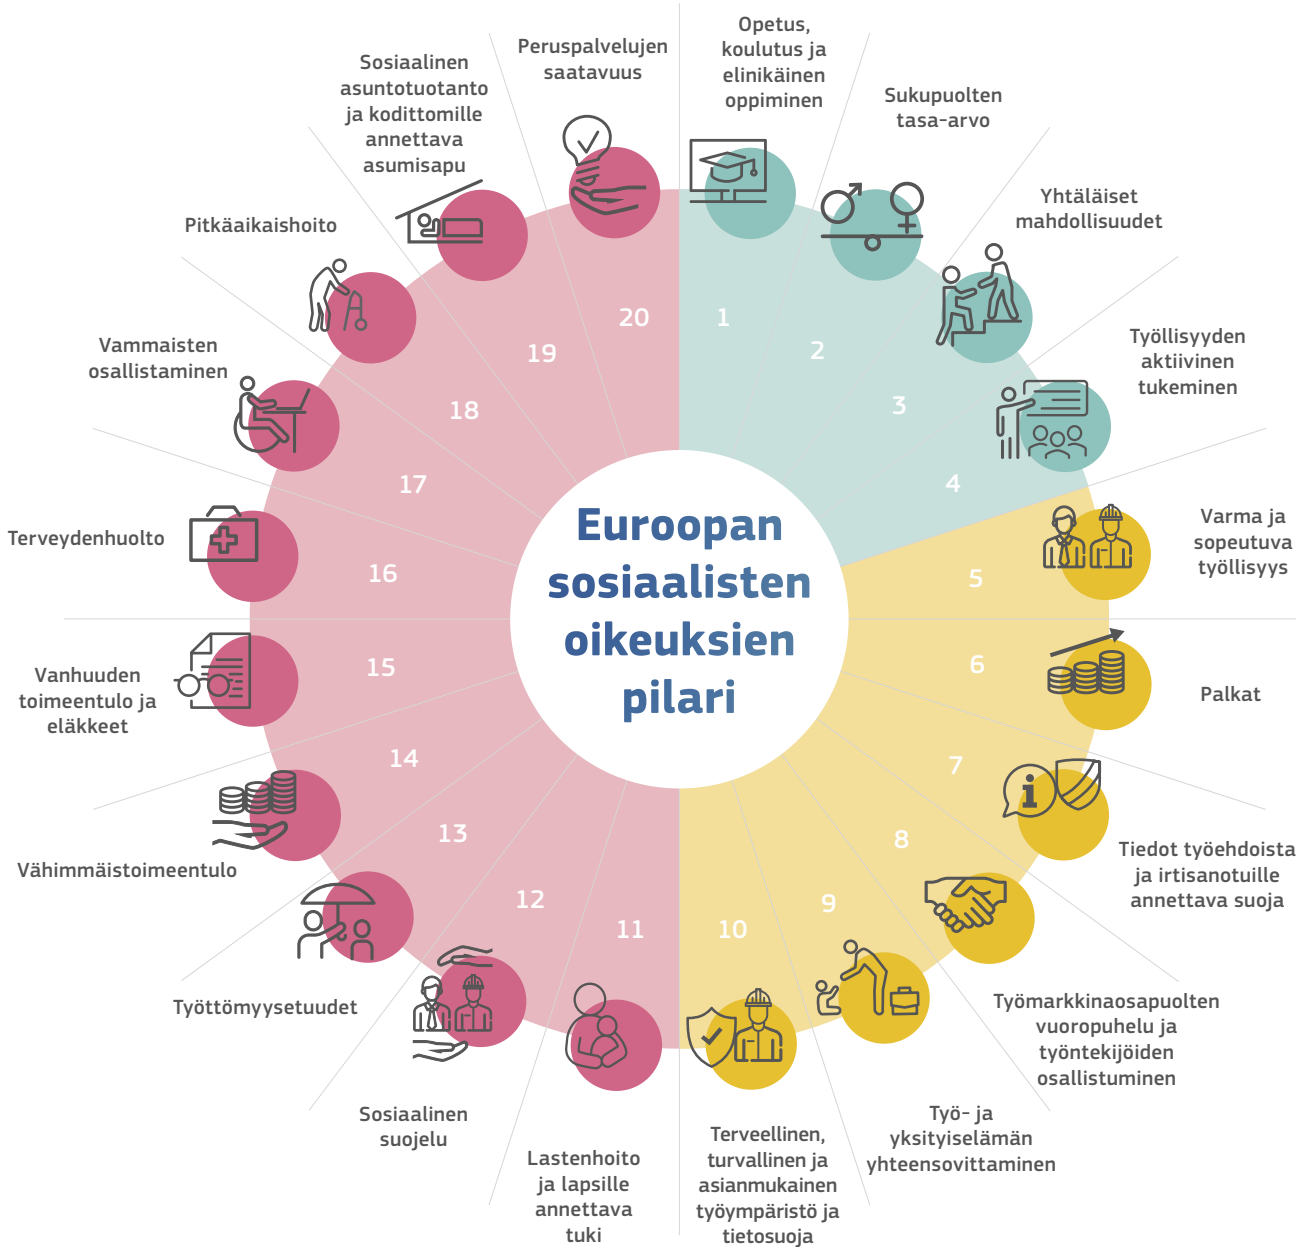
Euroopan sosiaalisten oikeuksien pilari

1
Opetus, koulutus ja elinikäinen oppiminen

2
Sukupuolten tasa-arvo

3
Yhtäläiset mahdollisuudet

4
Työllisyyden aktiivinen tukeminen

5
Varma ja sopeutuva työllisyys

6
Palkat

7
Tiedot työehdoista ja irtisanotuille annettava suoja

8
Työmarkkinaosapuolten vuoropuhelu ja työntekijöiden osallistuminen

9
Työ- ja yksityiselämän yhteensovittaminen

10
Terveellinen, turvallinen ja asianmukainen työympäristö ja tietosuoja

11
Lastenhoito ja lapsille annettava tuki

12
Sosiaalinen suojelu

13
Työttömyysetuudet

14
Vähimmäistoimeentulo

15
Vanhuuden toimeentulo ja eläkkeet

16
Terveydenhuolto

17
Vammaisten osallistaminen

18
Pitkäaikaishoito

19
Sosiaalinen asuntotuotanto ja kodittomille annettava asumisapu

20
Peruspalvelujen saatavuus